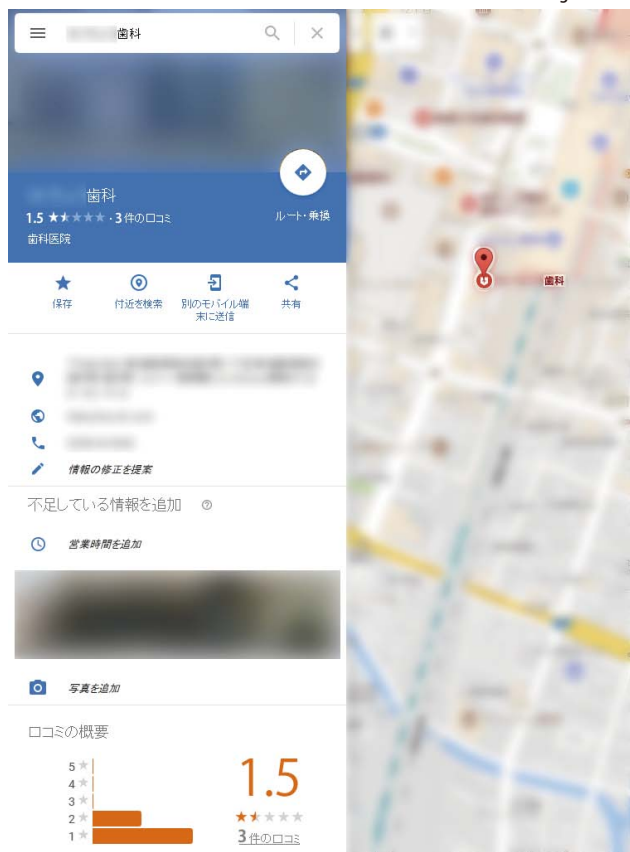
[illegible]歯科

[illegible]歯科
1.5 ★★★★★ · 3 件のロコミ
歯科医院

ルート・乗換

保存
付近を検索
別のモバイル端末に送信
共有

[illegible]

情報の修正を提案

不足している情報を追加

営業時間を追加

写真を追加

ロコミの概要

| | |
|---|---|
| 5 ★ | |
| 4 ★ | |
| 3 ★ | |
| 2 ★ | |
| 1 ★ | |

1.5
★★★★★
3 件のロコミ

歯科